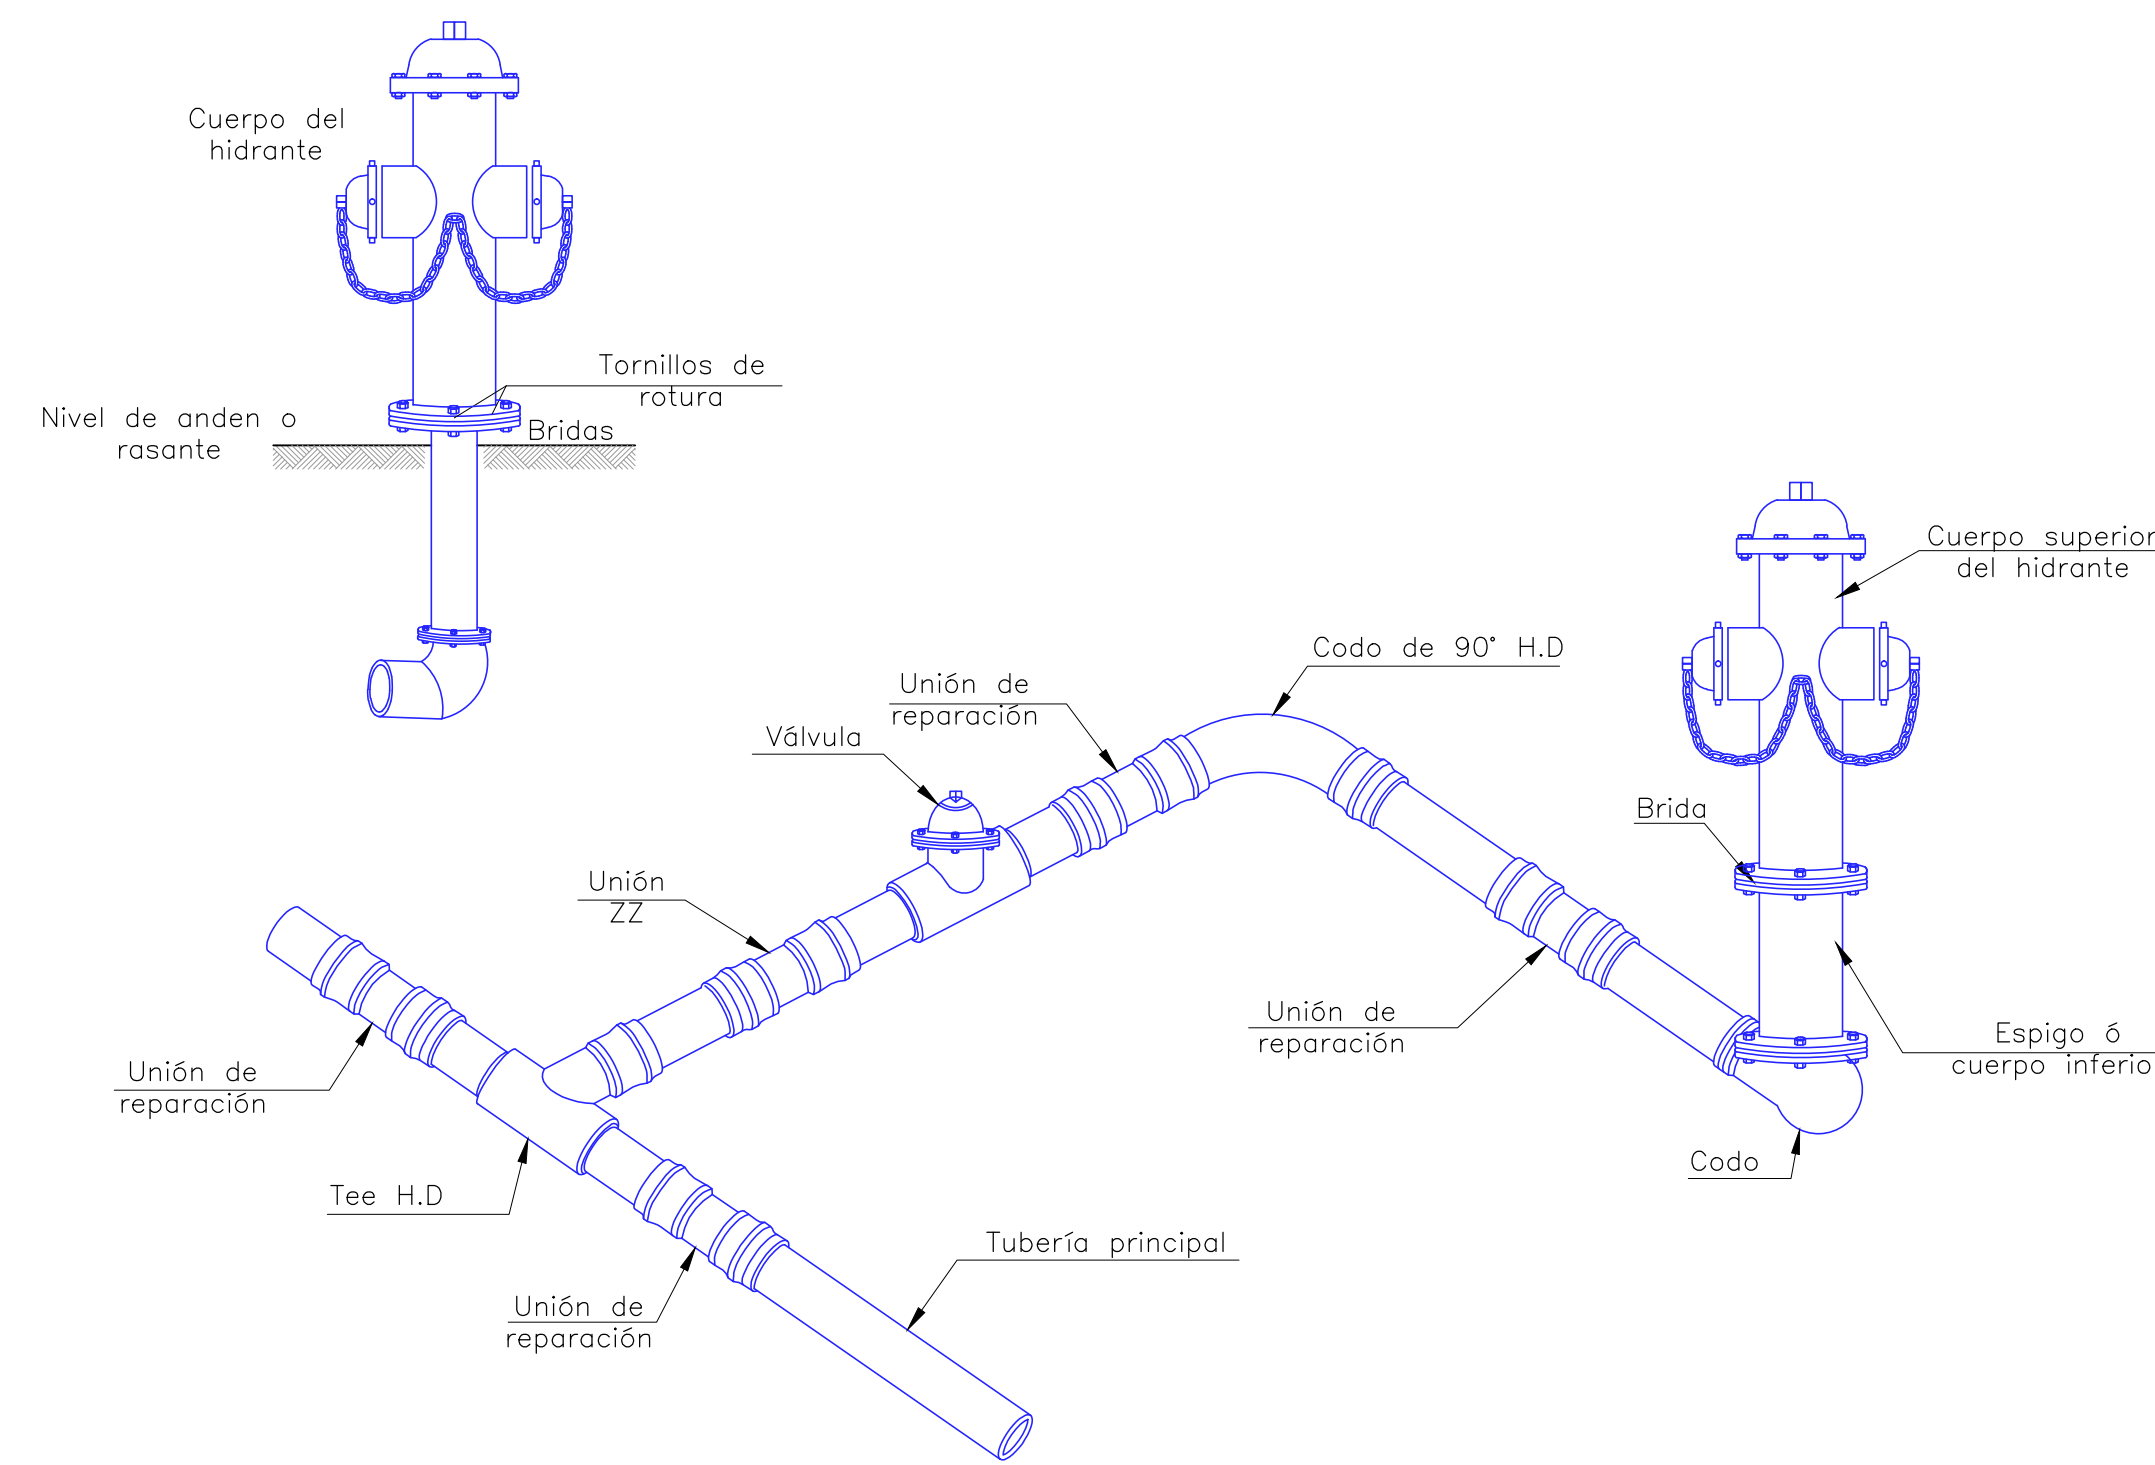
Cuerpo del hidrante

Tornillos de rotura

Nivel de anden o rasante

Bridas

Cuerpo superior del hidrante

Codo de 90° H.D

Unión de reparación

Válvula

Brida

Unión ZZ

Unión de reparación

Espigo ó cuerpo inferio

Unión de reparación

Codo

Tee H.D

Tubería principal

Unión de reparación